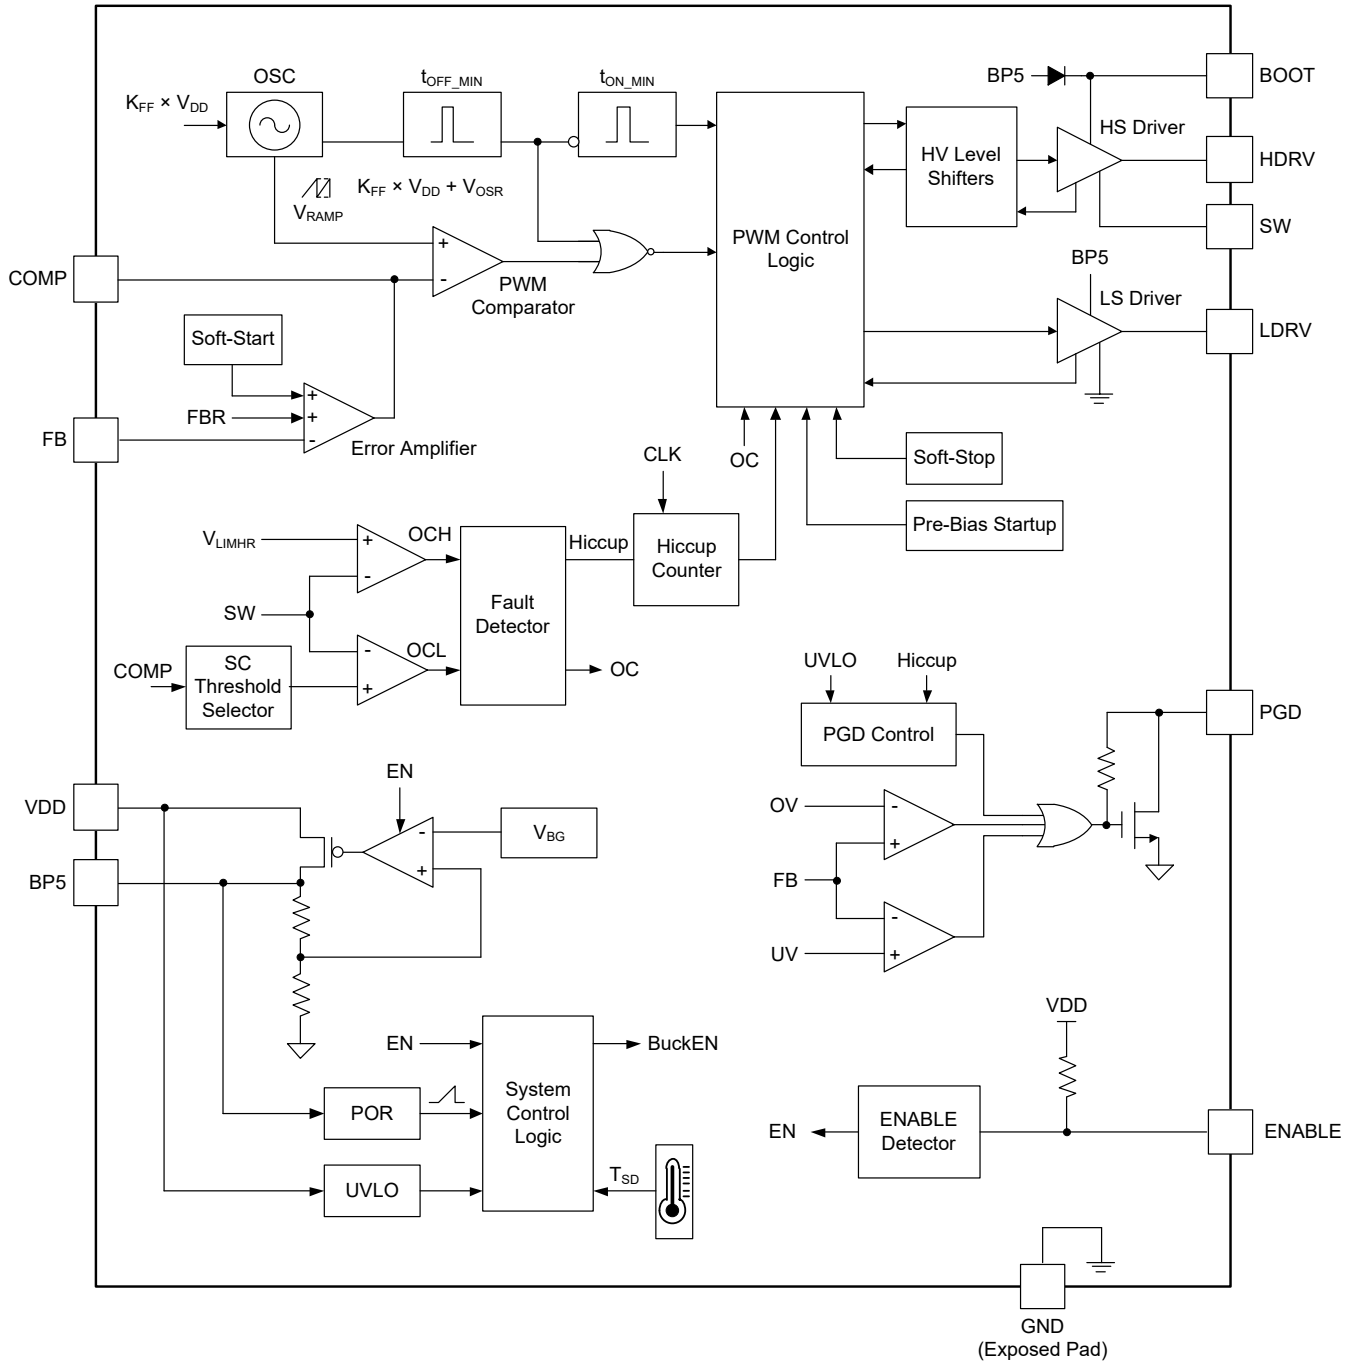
OSC
$K_{FF} \times V_{DD}$
$t_{OFF\_MIN}$
$t_{ON\_MIN}$
BP5
BOOT
HS Driver
HDRV
HV Level Shifters
SW
$V_{RAMP}$
$K_{FF} \times V_{DD} + V_{OSR}$
PWM Control Logic
BP5
COMP
+
-
PWM Comparator
LS Driver
LDRV
Soft-Start
FBR
+
+
-
FB
Error Amplifier
CLK
OC
Soft-Stop
Pre-Bias Startup
$V_{LIMHR}$
+
-
OCH
Hiccup
Hiccup Counter
Fault Detector
SW
-
+
OCL
COMP
SC Threshold Selector
OC
UVLO
Hiccup
PGD Control
PGD
EN
VDD
-
+
$V_{BG}$
OV
-
+
BP5
FB
-
+
UV
VDD
EN
BuckEN
System Control Logic
POR
EN
ENABLE Detector
ENABLE
UVLO
$T_{SD}$
GND
(Exposed Pad)